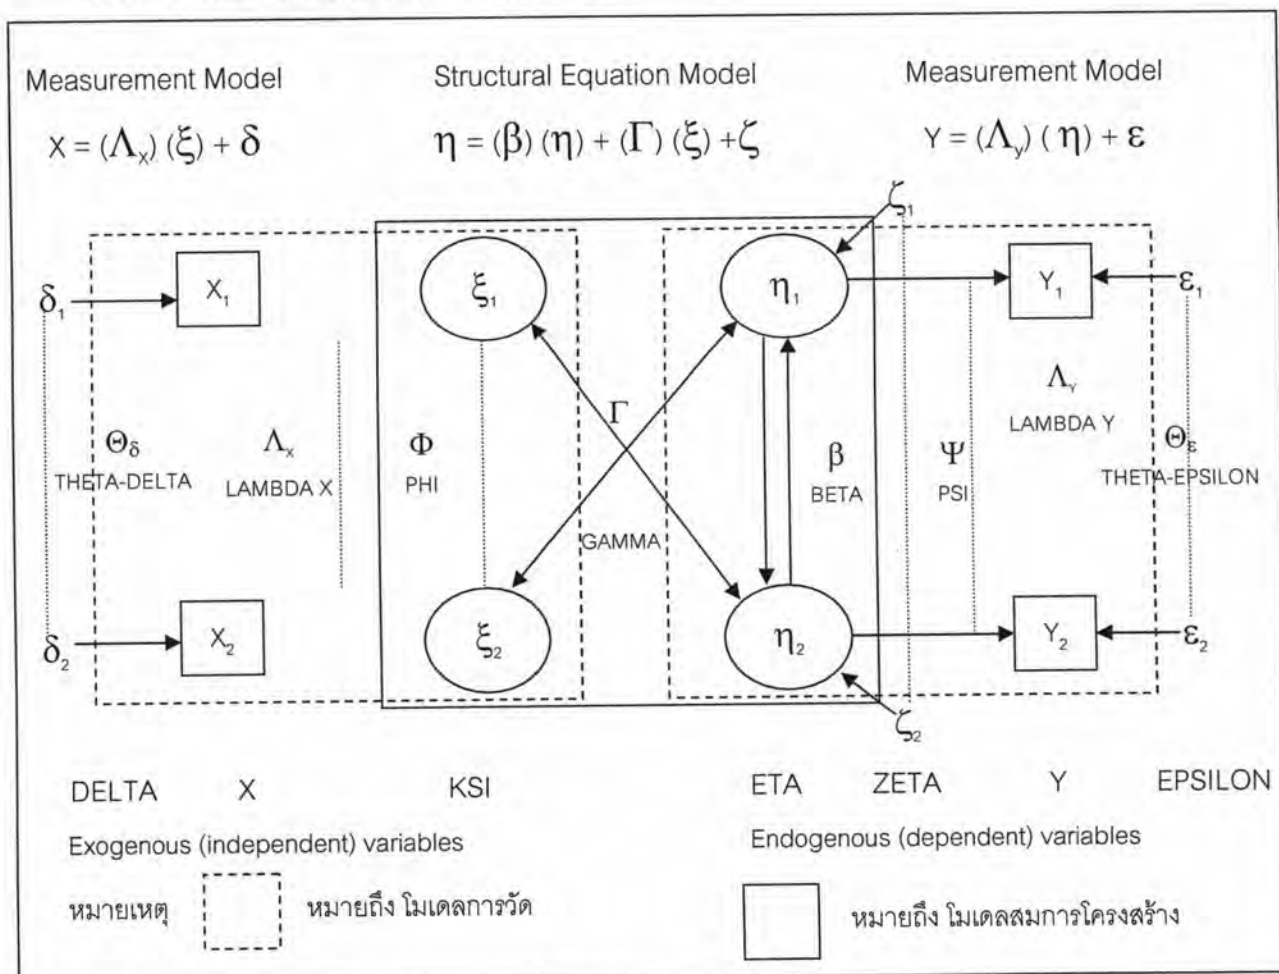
Measurement Model

$X = (\Lambda_x)(\xi) + \delta$

Structural Equation Model

$\eta = (\beta)(\eta) + (\Gamma)(\xi) + \zeta$

Measurement Model

$Y = (\Lambda_y)(\eta) + \varepsilon$

$\zeta_1$

$\delta_1$ $X_1$ $\xi_1$ $\eta_1$ $Y_1$ $\varepsilon_1$

$\Lambda_Y$
LAMBDA Y

$\Theta_\delta$
THETA-DELTA

$\Lambda_x$
LAMBDA X

$\Phi$
PHI

$\Gamma$

$\beta$
BETA

$\Psi$
PSI

$\Theta_\varepsilon$
THETA-EPSILON

GAMMA

$\delta_2$ $X_2$ $\xi_2$ $\eta_2$ $Y_2$ $\varepsilon_2$

$\zeta_2$

DELTA X KSI ETA ZETA Y EPSILON

Exogenous (independent) variables

Endogenous (dependent) variables

หมายเหตุ หมายถึง โมเดลการวัด

หมายถึง โมเดลสมการโครงสร้าง